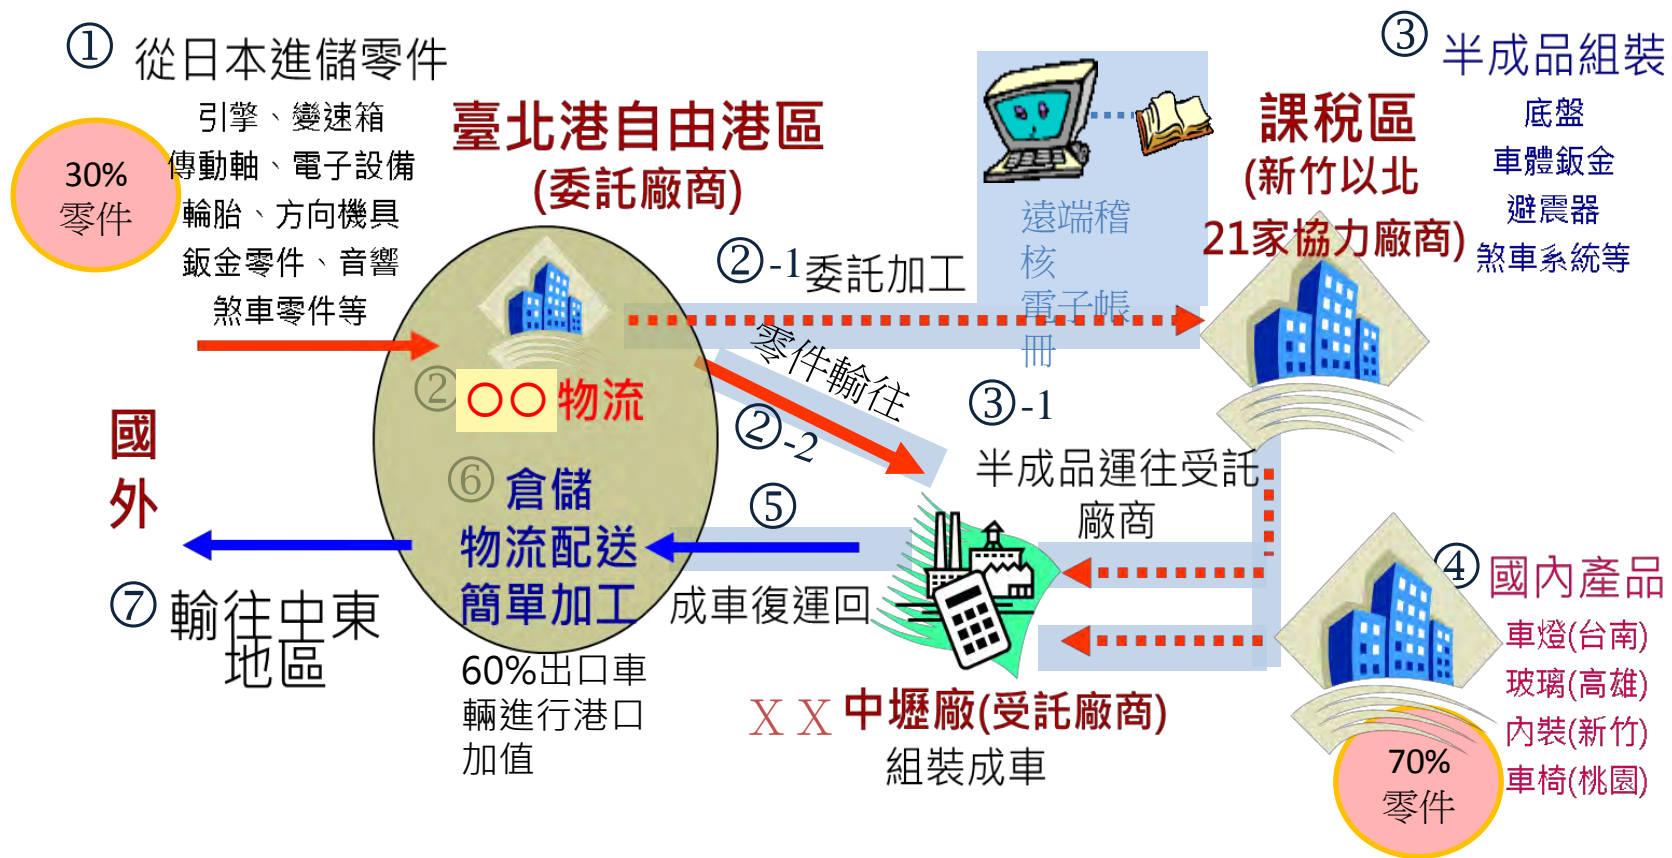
① 從日本進儲零件
引擎、變速箱
傳動軸、電子設備
輪胎、方向機具
鈑金零件、音響
煞車零件等

30%
零件

臺北港自由港區
(委託廠商)

② ○○物流

⑥ 倉儲
物流配送
簡單加工

60%出口車輛進行港口加值

國
外

⑦ 輸往中東地區

②-1委託加工

遠端稽核
電子帳冊

零件輸往

②-2

⑤

成車復運回

③-1
半成品運往受託廠商

X X 中壢廠(受託廠商)
組裝成車

③ 半成品組裝
底盤
車體鈑金
避震器
煞車系統等

課稅區
(新竹以北
21家協力廠商)

④ 國內產品
車燈(台南)
玻璃(高雄)
內裝(新竹)
車椅(桃園)

70%
零件